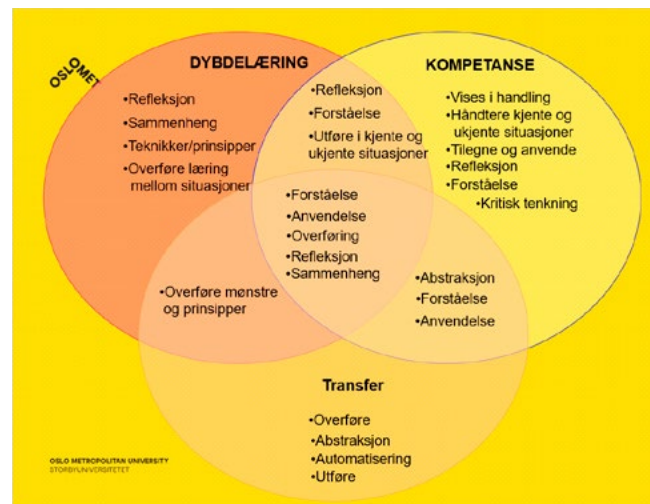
OSLOMET

DYBDELÆRING
•Refleksjon
•Sammenheng
•Teknikker/prinsipper
•Overføre læring mellom situasjoner

KOMPETANSE
•Vises i handling
•Håndtere kjente og ukjente situasjoner
•Tilegne og anvende
•Refleksjon
•Forståelse
•Kritisk tenkning

•Refleksjon
•Forståelse
•Utføre i kjente og ukjente situasjoner

•Forståelse
•Anvendelse
•Overføring
•Refleksjon
•Sammenheng

•Overføre mønstre og prinsipper

•Abstraksjon
•Forståelse
•Anvendelse

Transfer
•Overføre
•Abstraksjon
•Automatisering
•Utføre

OSLO METROPOLITAN UNIVERSITY
STORBYUNIVERSITETET